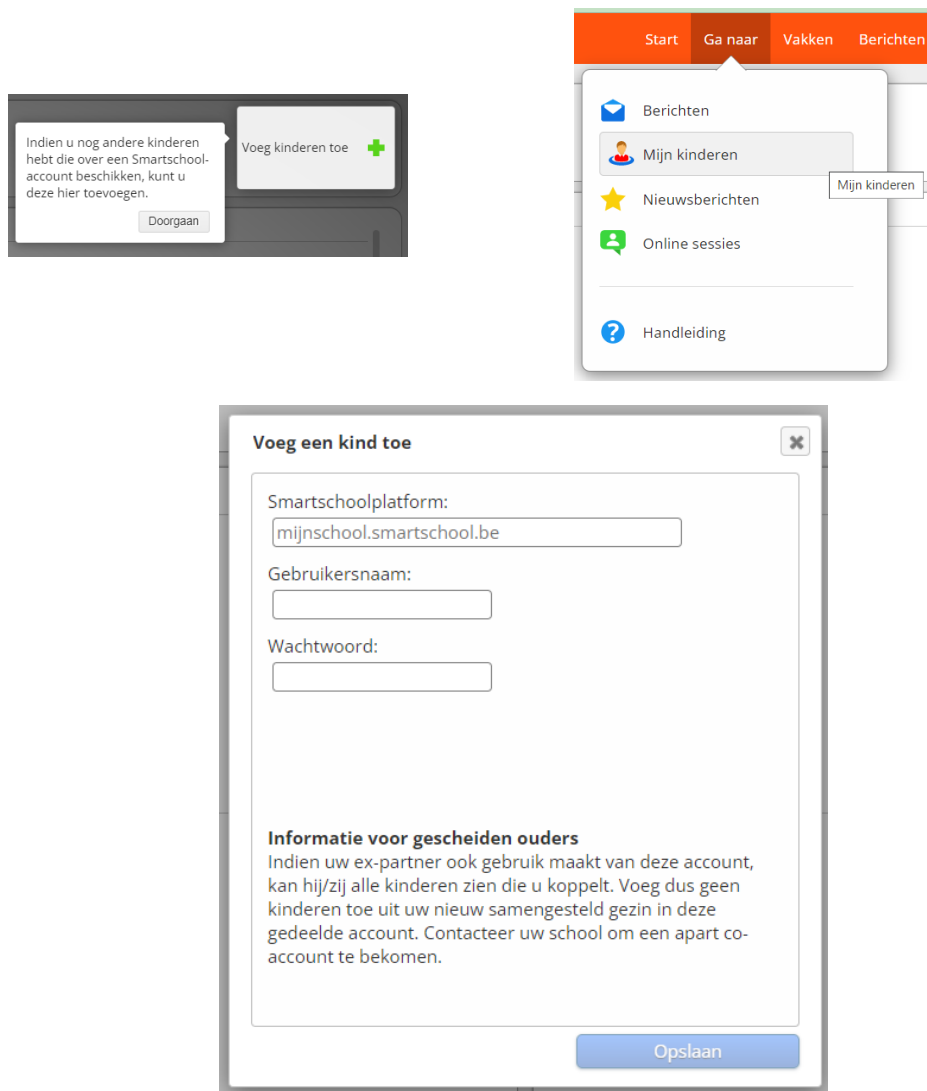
Start Ga naar Vakken Berichten

Berichten

Mijn kinderen

Mijn kinderen

Nieuwsberichten

Online sessies

Handleiding

Indien u nog andere kinderen hebt die over een Smartschool-account beschikken, kunt u deze hier toevoegen.

Doorgaan

Voeg kinderen toe

Voeg een kind toe

Smartschoolplatform:

mijnschool.smartschool.be

Gebruikersnaam:

Wachtwoord:

Informatie voor gescheiden ouders
Indien uw ex-partner ook gebruik maakt van deze account, kan hij/zij alle kinderen zien die u koppelt. Voeg dus geen kinderen toe uit uw nieuw samengesteld gezin in deze gedeelde account. Contacteer uw school om een apart co-account te bekomen.

Opslaan